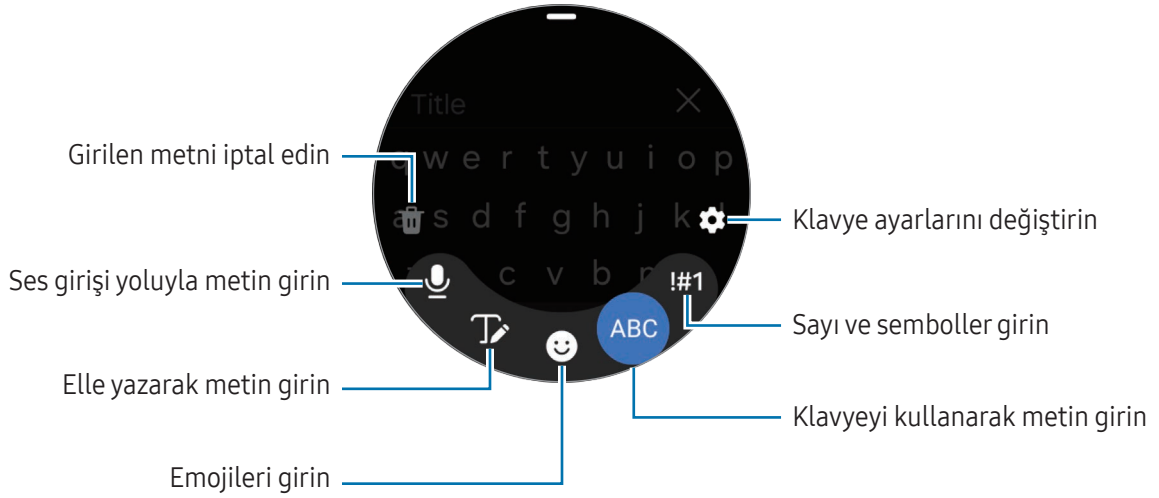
Title

q w e r t y u i o p

a s d f g h j k

z x c v b n

!#1

ABC

Girilen metni iptal edin

Klavye ayarlarını değiştirin

Ses girişi yoluyla metin girin

Sayı ve semboller girin

Elle yazarak metin girin

Klavyeyi kullanarak metin girin

Emojileri girin